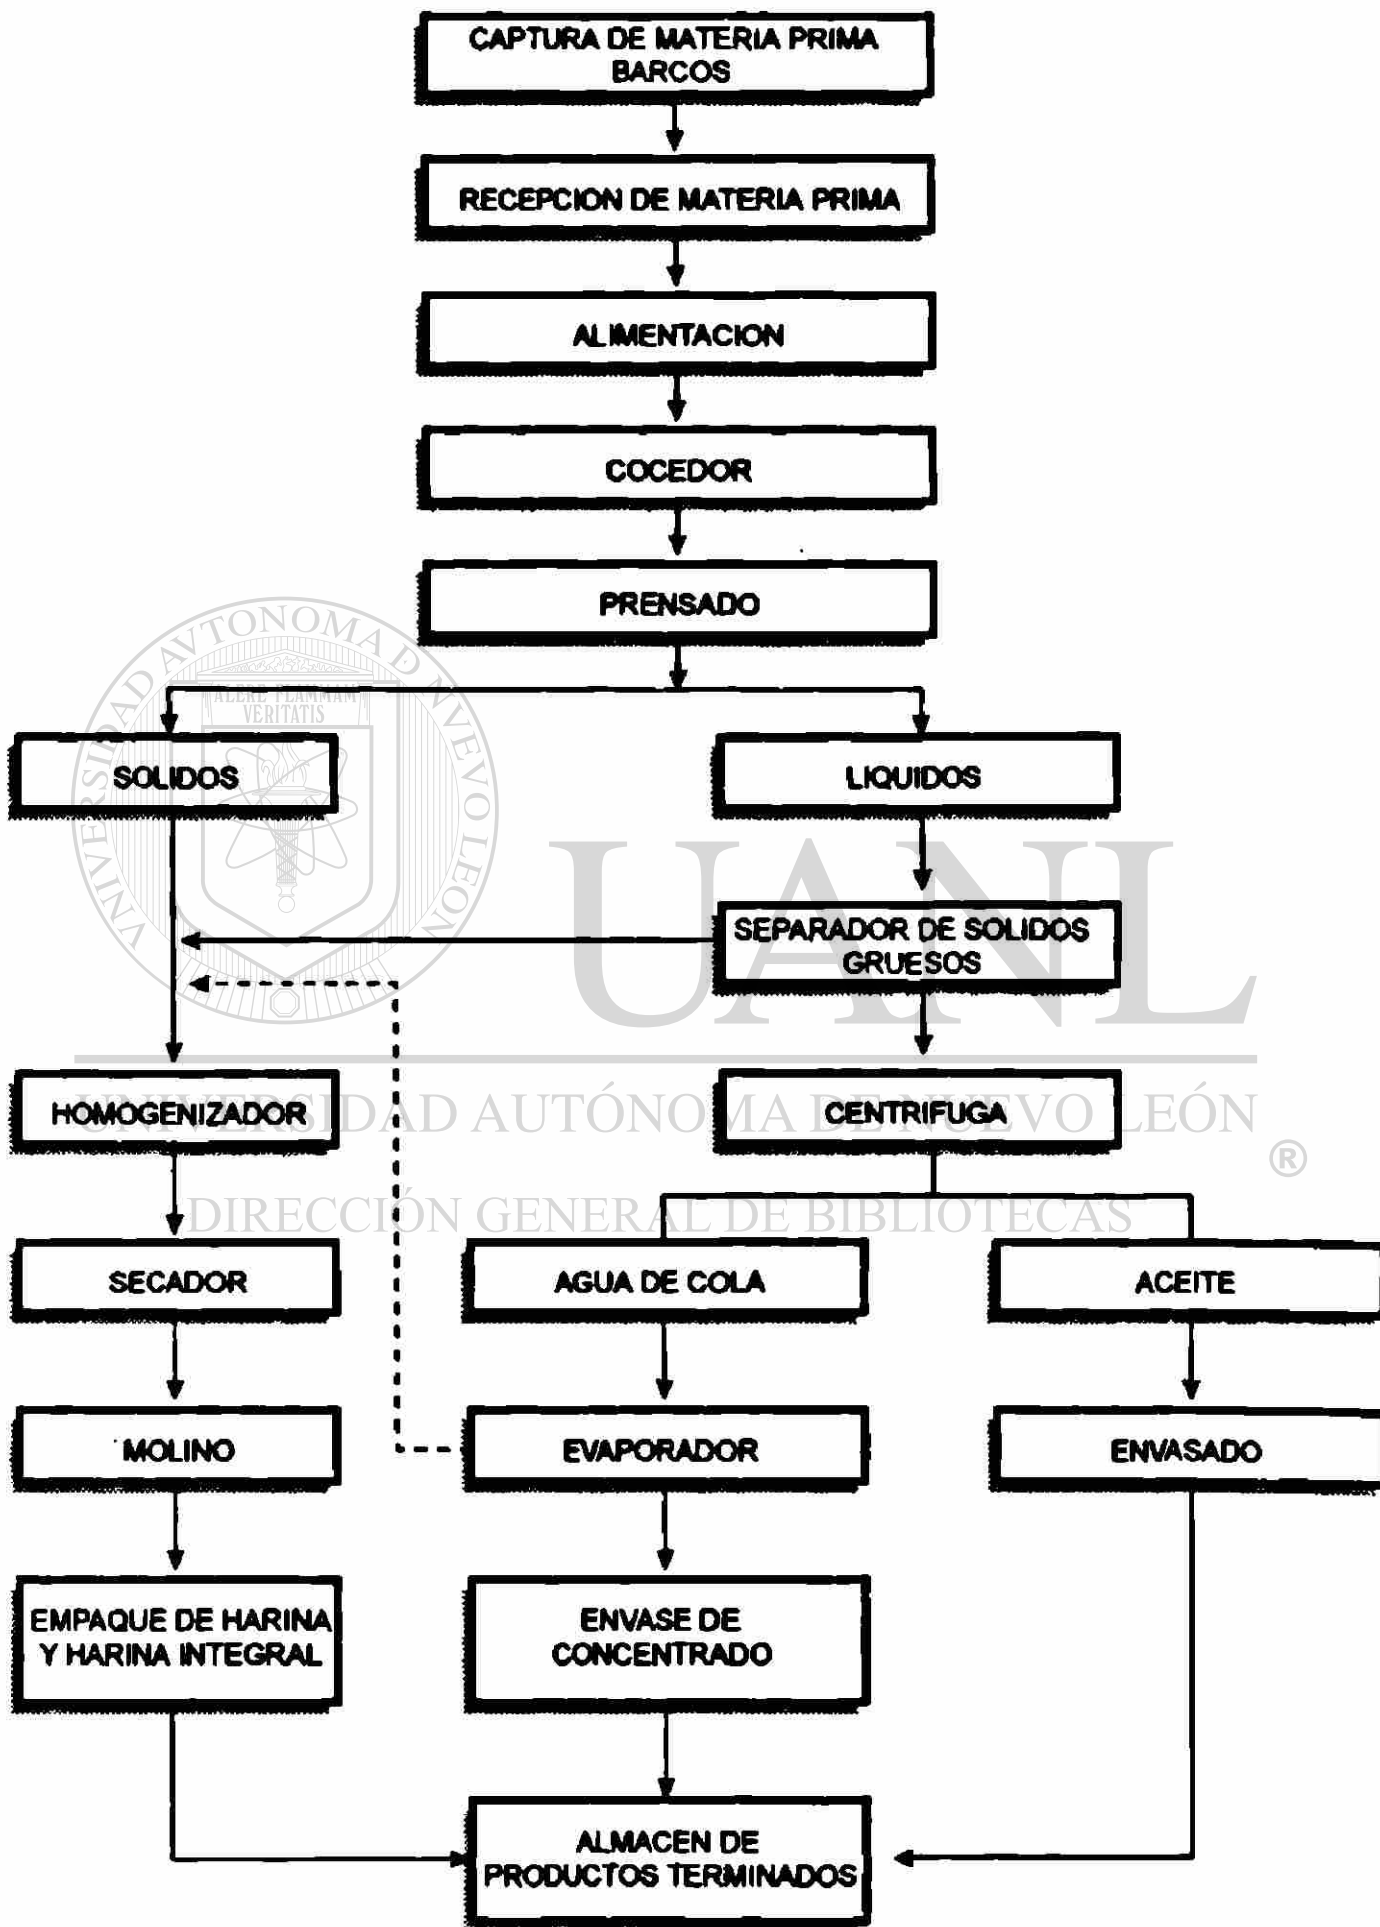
CAPTURA DE MATERIA PRIMA BARCOS

RECEPCION DE MATERIA PRIMA

ALIMENTACION

COCEDOR

PRENSADO

SOLIDOS

LIQUIDOS

SEPARADOR DE SOLIDOS GRUESOS

HOMOGENIZADOR

CENTRIFUGA

SECADOR

AGUA DE COLA

ACEITE

MOLINO

EVAPORADOR

ENVASADO

EMPAQUE DE HARINA Y HARINA INTEGRAL

ENVASE DE CONCENTRADO

ALMACEN DE PRODUCTOS TERMINADOS

UNIVERSIDAD AUTÓNOMA DE NUEVO LEÓN

ALERE FLAMMAM VERITATIS

UANL

UNIVERSIDAD AUTÓNOMA DE NUEVO LEÓN ®

DIRECCIÓN GENERAL DE BIBLIOTECAS